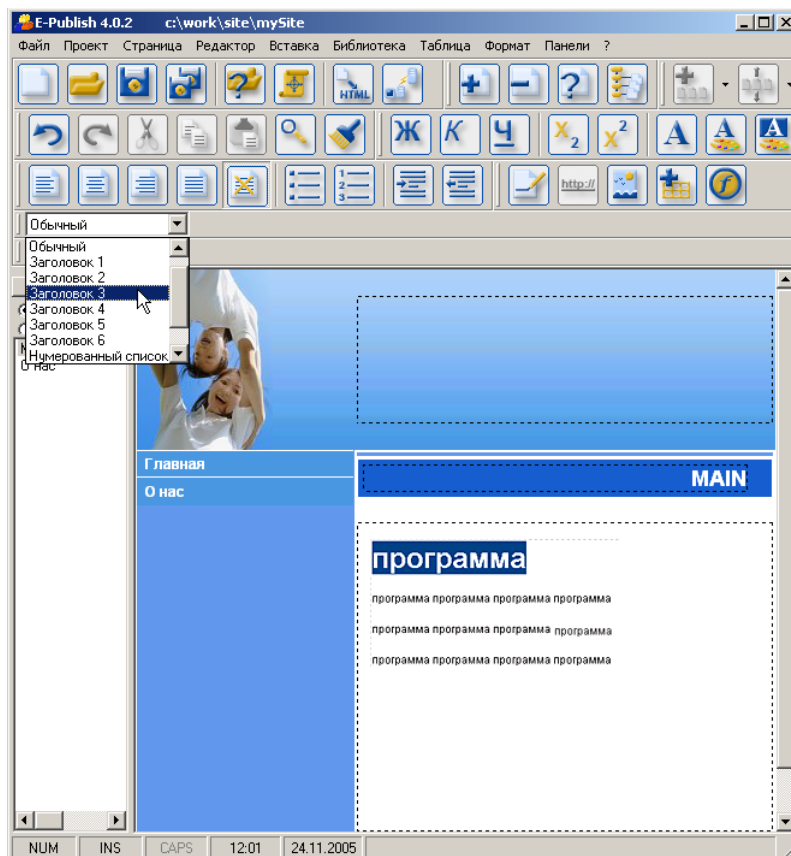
E-Publish 4.0.2 c:\work\site\mySite

Файл Проект Страница Редактор Вставка Библиотека Таблица Формат Панели ?

HTML

Ж К Ч $X_2$ $X^2$ A A A

http://

Обычный

Обычный
Заголовок 1
Заголовок 2
Заголовок 3
Заголовок 4
Заголовок 5
Заголовок 6
Нумерованный список

О нас

Главная
О нас

MAIN

программа

программа программа программа программа

программа программа программа программа

программа программа программа программа

NUM INS CAPS 12:01 24.11.2005